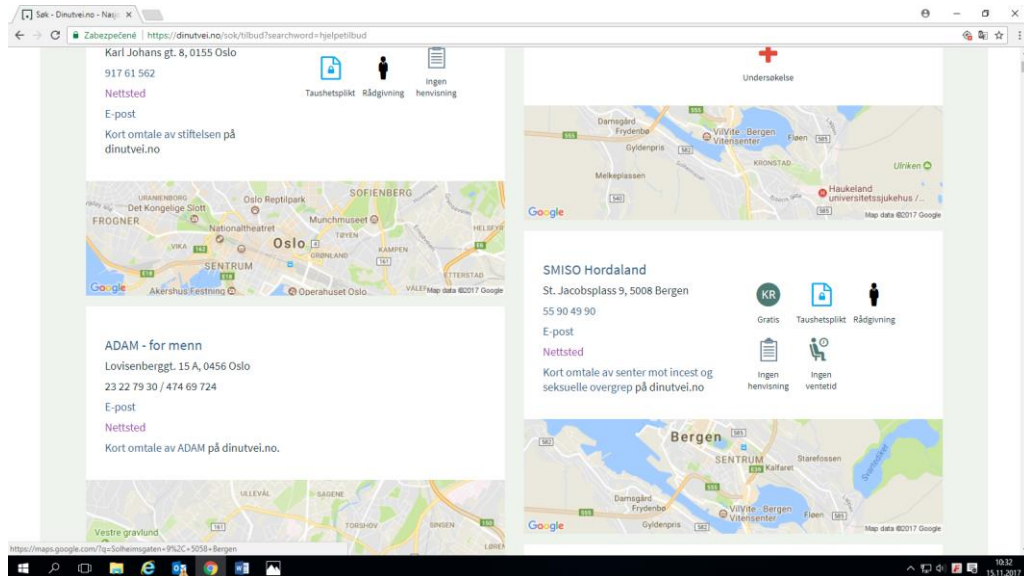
Søk - Dinutvei.no - Nas ×

Zabezpečené | https://dinutvei.no/sok/tilbud?searchword=hjelpetilbud

Karl Johans gt. 8, 0155 Oslo
917 61 562
Nettsted
E-post
Kort omtale av stiftelsen på dinutvei.no

Taushetsplikt Rådgivning Ingen henvisning

URANIENBORG Det Kongelige Slott FROGNER Oslo Reptilpark SOFIENBERG Nationaltheatret Munchmuseet TØYEN VIKA Oslo GRØNLAND KAMPEN SENTRUM HELSFYR ETTERSTAD Akershus Festning Operahuset Oslo VÅLER Google Map data ©2017 Google

ADAM - for menn
Lovisenberggt. 15 A, 0456 Oslo
23 22 79 30 / 474 69 724
E-post
Nettsted
Kort omtale av ADAM på dinutvei.no.

ULLEVÅL SAGENE Vestre gravlund TORSHOV SINSEN LØREN

Undersøkelse

Damsgård Frydenbø VilVite - Bergen Vitensenter Fløen Gyldenpris KRONSTAD Ulriken Melkeplassen Haukeland universitetssjukehus Google Map data ©2017 Google

SMISO Hordaland
St. Jacobsplass 9, 5008 Bergen
55 90 49 90
E-post
Nettsted
Kort omtale av senter mot incest og seksuelle overgrep på dinutvei.no

KR
Gratis Taushetsplikt Rådgivning
Ingen henvisning Ingen ventetid

Bergen SENTRUM Kalfaret Starefossen Damsgård Frydenbø VilVite - Bergen Vitensenter Fløen Gyldenpris Google Map data ©2017 Google

https://maps.google.com/?q=Solheimsgaten+9%2C+5058+Bergen

10:32
15.11.2017